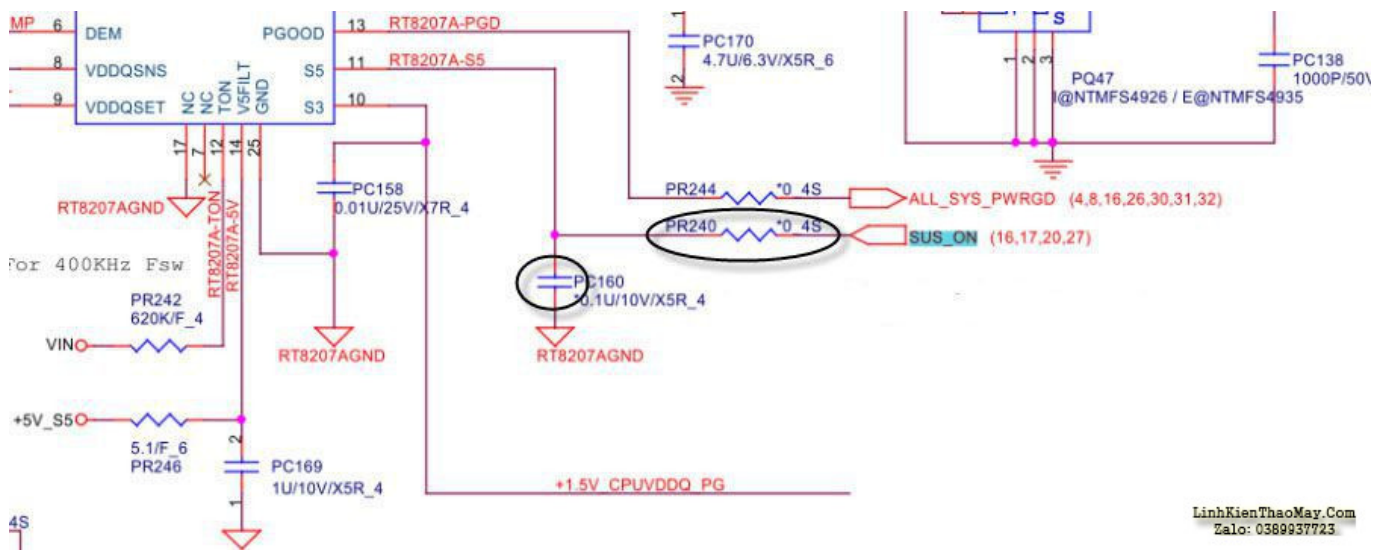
MP 6 DEM
8 VDDQSNS
9 VDDQSET
NC NC TON V5FILT GND
17 7 12 14 25
PGOOD 13 RT8207A-PGD
S5 11 RT8207A-S5
S3 10
PC170 4.7U/6.3V/X5R_6
1 2
S
1 2 3
PQ47 I@NTMFS4926 / E@NTMFS4935
PC138 1000P/50V
RT8207AGND
PC158 0.01U/25V/X7R_4
PR244 *0_4S ALL_SYS_PWRGD (4,8,16,26,30,31,32)
PR240 *0_4S SUS_ON (16,17,20,27)
For 400KHz Fsw
RT8207A-TON RT8207A-5V
PC160 *0.1U/10V/X5R_4
PR242 620K/F_4
VIN
RT8207AGND
RT8207AGND
+5V_S5
5.1/F_6 PR246
2
PC169 1U/10V/X5R_4
1
+1.5V_CPUVDDQ_PG
4S
LinhKienThaoMay.Com
Zalo: 0389937723